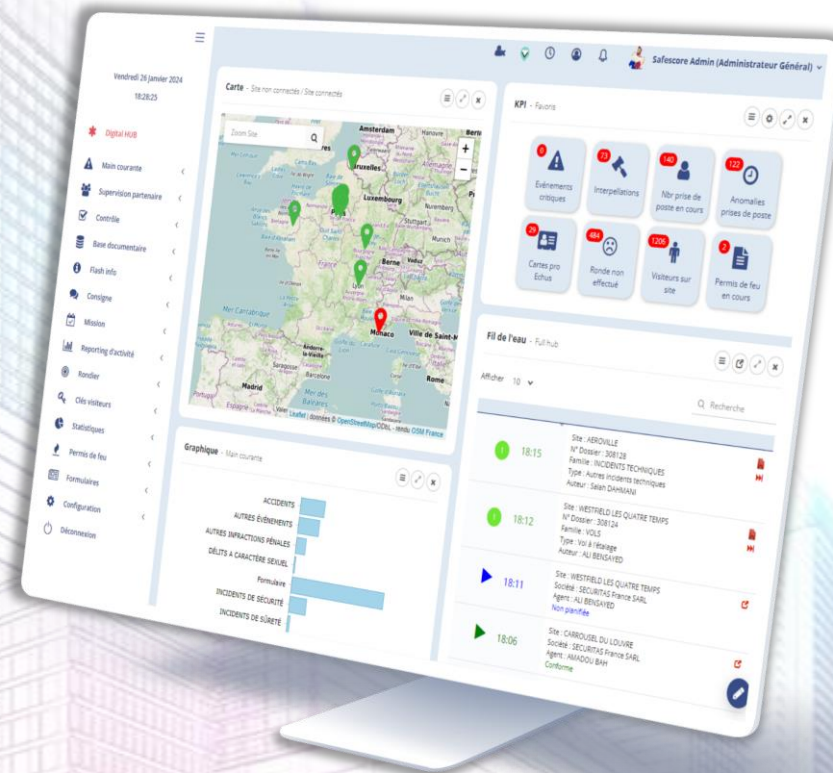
Safescore Admin (Administrateur Général)

Vendredi 26 Janvier 2024
18:28:25

Digital HUB
Main courante
Supervision partenaire
Contrôle
Base documentaire
Flash info
Consigne
Mission
Reporting d'activité
Rondier
Clés visiteurs
Statistiques
Permis de feu
Formulaires
Configuration
Déconnexion

Carte - Site non connectés / Site connectés

Zoom Site...

Amsterdam
Bruxelles
Luxembourg
Paris
Berne
Lyon
Milan
Monaco
Madrid
Rome
Leaflet | données © OpenStreetMap/ODbL - rendu OSM France

KPI - Favoris

| 0 Evènements critiques | 73 Interpellations | 140 Nbr prise de poste en cours | 122 Anomalies prises de poste |
|---|---|---|---|
| 29 Cartes pro Echus | 484 Ronde non effectué | 1206 Visiteurs sur site | 2 Permis de feu en cours |

Fil de l'eau - Full hub

Afficher 10

Recherche

18:15
Site : AEROVILLE
N° Dossier : 308128
Famille : INCIDENTS TECHNIQUES
Type : Autres incidents techniques
Auteur : Salah DAHMANI

18:12
Site : WESTFIELD LES QUATRE TEMPS
N° Dossier : 308124
Famille : VOLS
Type : Vol à l'étalage
Auteur : ALI BENSAYED

18:11
Site : WESTFIELD LES QUATRE TEMPS
Société : SECURITAS France SARL
Agent : ALI BENSAYED
Non planifiée

18:06
Site : CARROUSEL DU LOUVRE
Société : SECURITAS France SARL
Agent : AMADOU BAH
Conforme

Graphique - Main courante

ACCIDENTS
AUTRES ÉVÈNEMENTS
AUTRES INFRACTIONS PÉNALES
DÉLITS A CARACTÈRE SEXUEL
Formulaire
INCIDENTS DE SÉCURITÉ
INCIDENTS DE SÛRETÉ